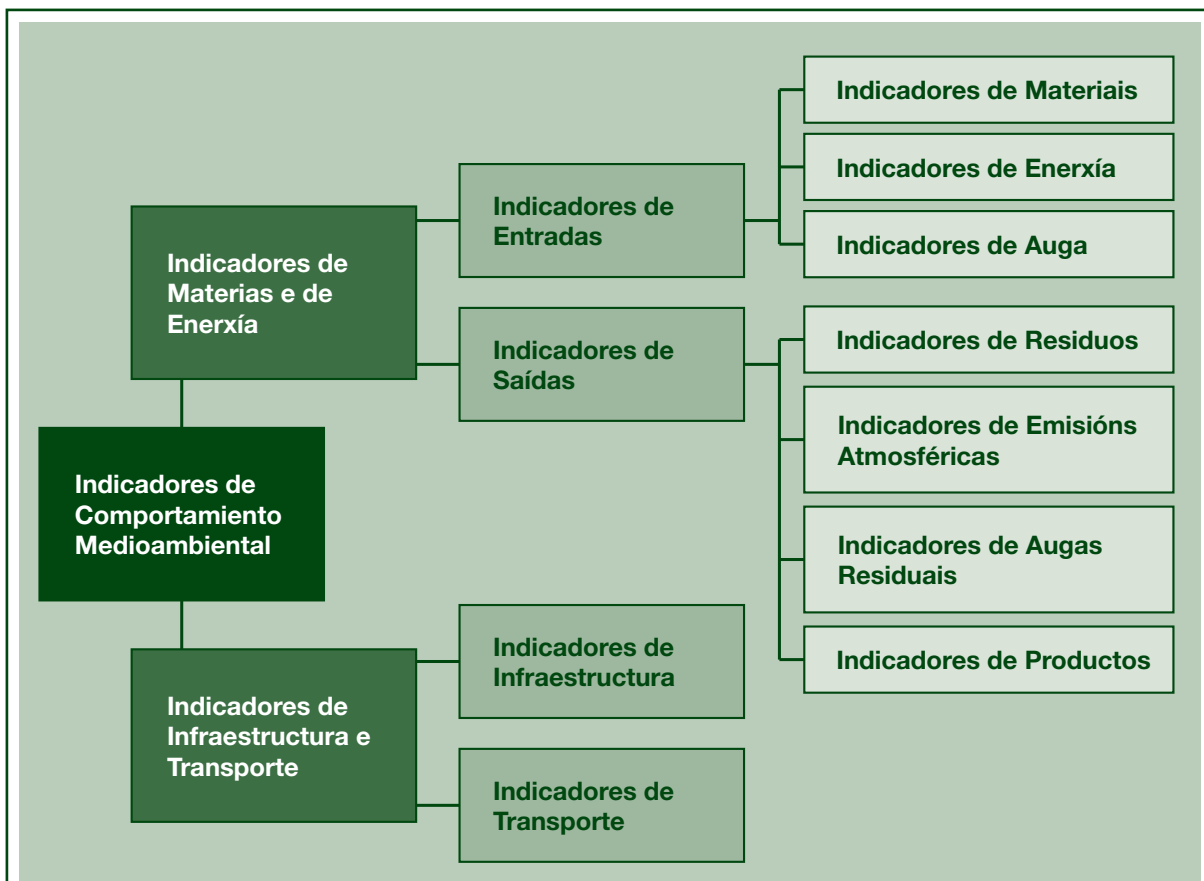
Indicadores de Materiais

Indicadores de Enerxía

Indicadores de Entradas

Indicadores de Auga

Indicadores de Materias e de Enerxía

Indicadores de Saídas

Indicadores de Residuos

Indicadores de Emisións Atmosféricas

Indicadores de Comportamiento Medioambiental

Indicadores de Augas Residuais

Indicadores de Productos

Indicadores de Infraestructura

Indicadores de Infraestructura e Transporte

Indicadores de Transporte